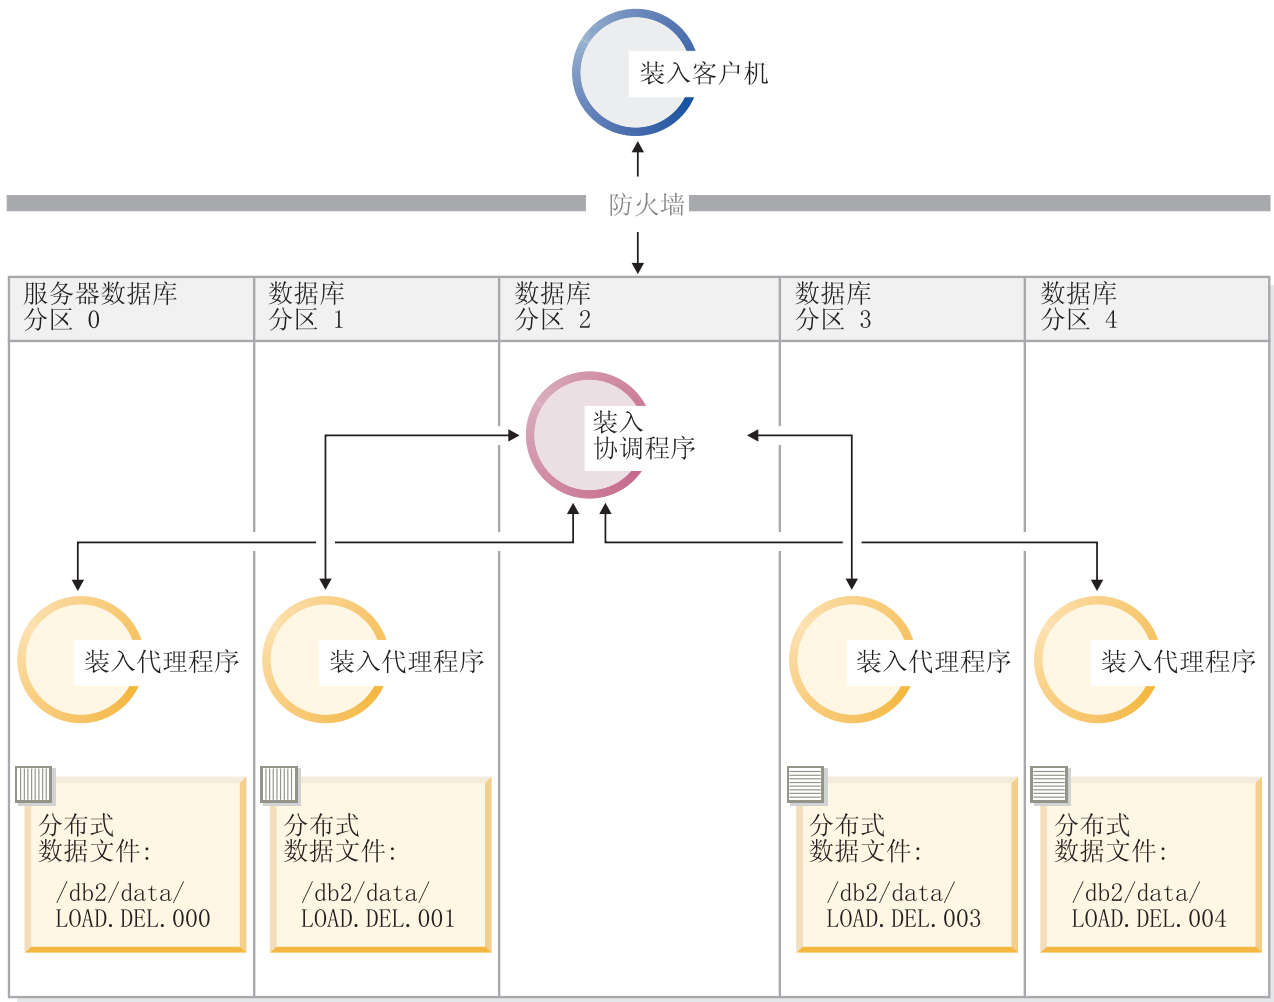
装入客户机

防火墙

| 服务器数据库 分区 0 | 数据库 分区 1 | 数据库 分区 2 | 数据库 分区 3 | 数据库 分区 4 |
|---|---|---|---|---|

装入
协调程序

装入代理程序

装入代理程序

装入代理程序

装入代理程序

分布式
数据文件:
/db2/data/
LOAD.DEL.000

分布式
数据文件:
/db2/data/
LOAD.DEL.001

分布式
数据文件:
/db2/data/
LOAD.DEL.003

分布式
数据文件:
/db2/data/
LOAD.DEL.004